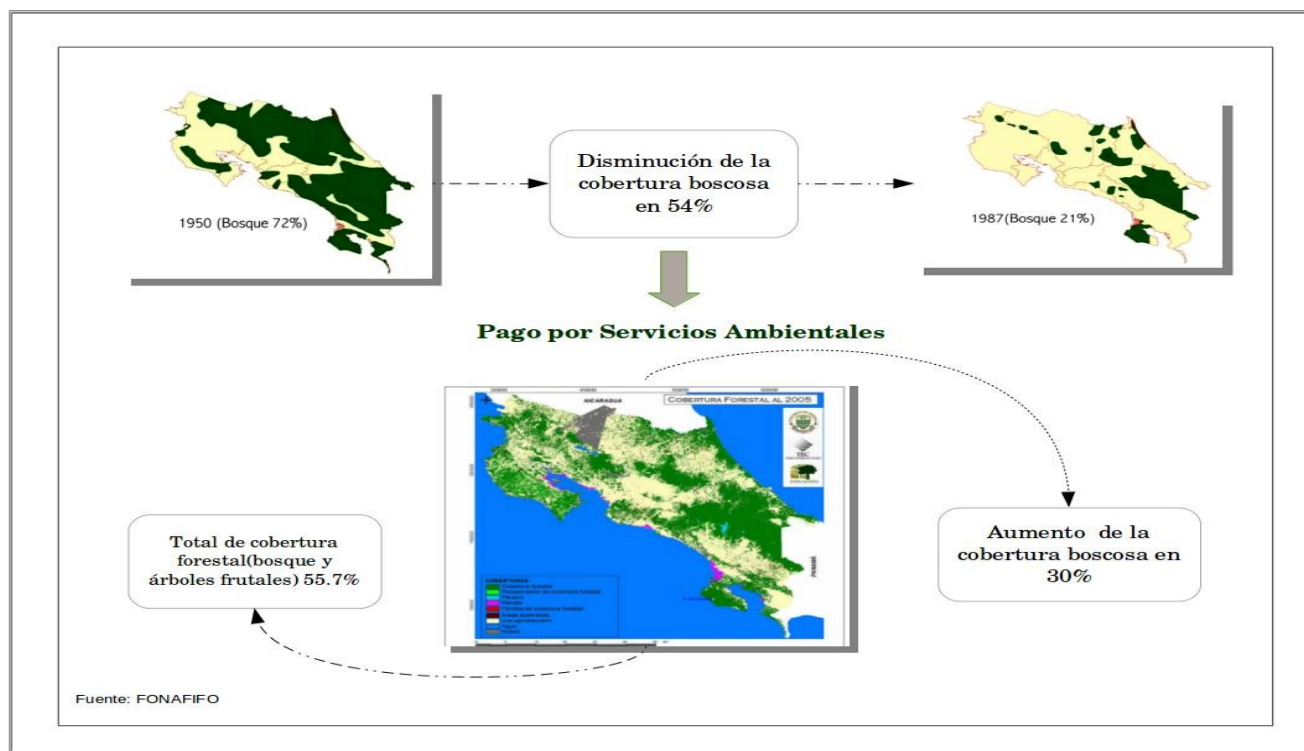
1950 (Bosque 72%)

Disminución de la cobertura boscosa en 54%

1987(Bosque 21%)

Pago por Servicios Ambientales

NICARAGUA

COBERTURA FORESTAL AL 2005

PANAMÁ

COBERTURAS

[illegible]

Total de cobertura forestal(bosque y árboles frutales) 55.7%

Aumento de la cobertura boscosa en 30%

Fuente: FONAFIFO